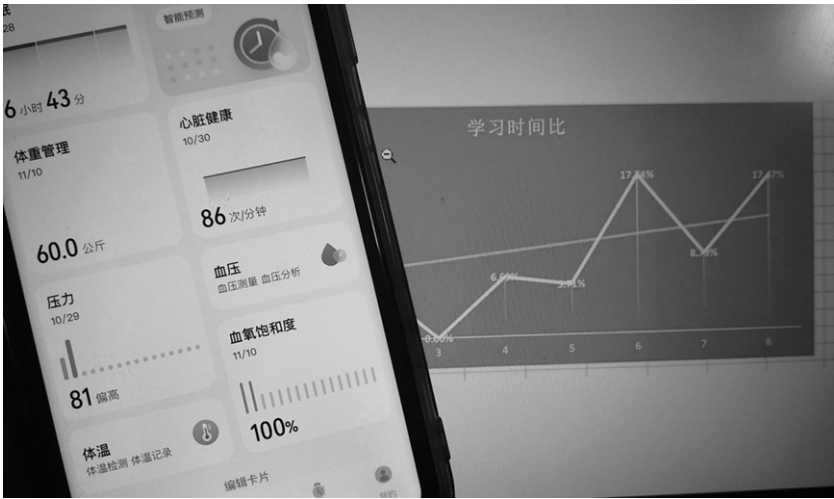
眠
28

智能预测

6 小时 43 分

体重管理
11/10

60.0 公斤

心脏健康
10/30

86 次/分钟

血压
血压测量 血压分析

压力
10/29

81 偏高

血氧饱和度
11/10

100%

体温
体温检测 体温记录

编辑卡片

我的

学习时间比

17.74%
17.47%
6.99%
5.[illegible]%
8.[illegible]%
0.00%

3
4
5
6
7
8